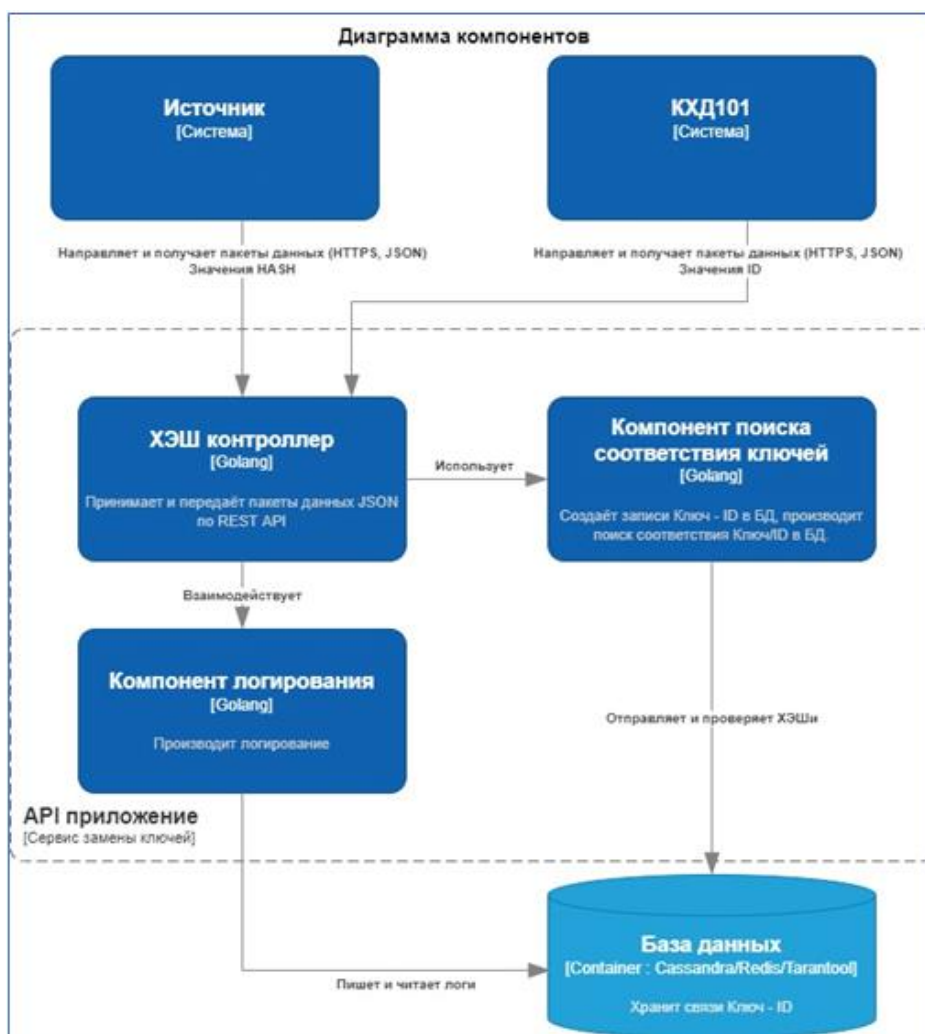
Диаграмма компонентов

Источник
[Система]

КХД101
[Система]

Направляет и получает пакеты данных (HTTPS, JSON)
Значения HASH

Направляет и получает пакеты данных (HTTPS, JSON)
Значения ID

ХЭШ контроллер
[Golang]
Принимает и передаёт пакеты данных JSON по REST API

Использует

Компонент поиска соответствия ключей
[Golang]
Создаёт записи Ключ - ID в БД, производит поиск соответствия Ключ/ID в БД.

Взаимодействует

Компонент логирования
[Golang]
Производит логирование

Отправляет и проверяет ХЭШи

API приложение
[Сервис замены ключей]

Пишет и читает логи

База данных
[Container : Cassandra/Redis/Tarantool]
Хранит связи Ключ - ID